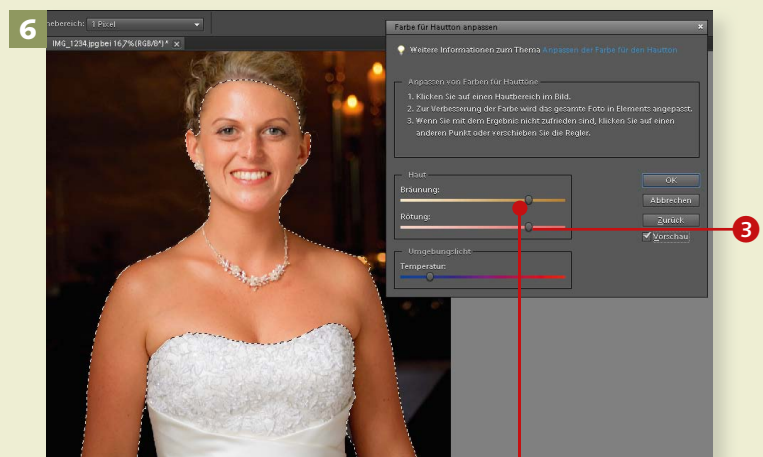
6

nebereich: 1 Pixel

IMG_1234.jpg bei 16,7% (RGB/8*) * ×

Farbe für Hautton anpassen ×

Weitere Informationen zum Thema Anpassen der Farbe für den Hautton

Anpassen von Farben für Hauttöne

1. Klicken Sie auf einen Hautbereich im Bild.
2. Zur Verbesserung der Farbe wird das gesamte Foto in Elements angepasst.
3. Wenn Sie mit dem Ergebnis nicht zufrieden sind, klicken Sie auf einen anderen Punkt oder verschieben Sie die Regler.

Haut

Bräunung:

Rötung:

Umgebungslicht

Temperatur:

OK

Abbrechen

Zurück

Vorschau

3